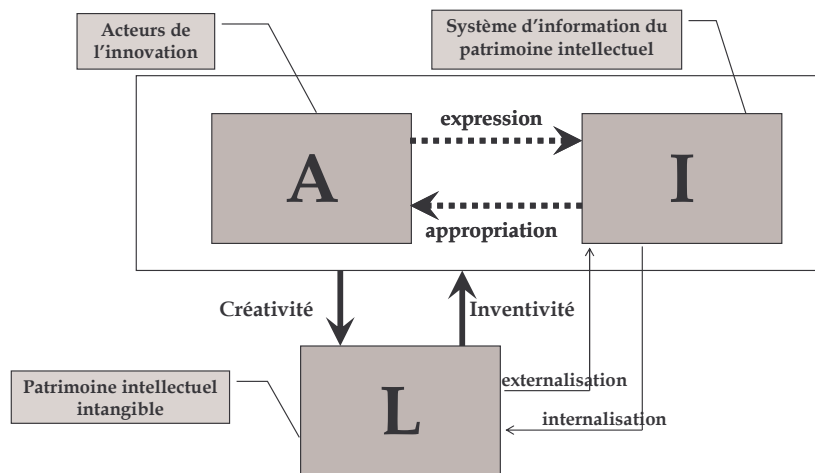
Acteurs de l'innovation

Système d'information du patrimoine intellectuel

expression

A

I

appropriation

Créativité

Inventivité

Patrimoine intellectuel intangible

L

externalisation

internalisation